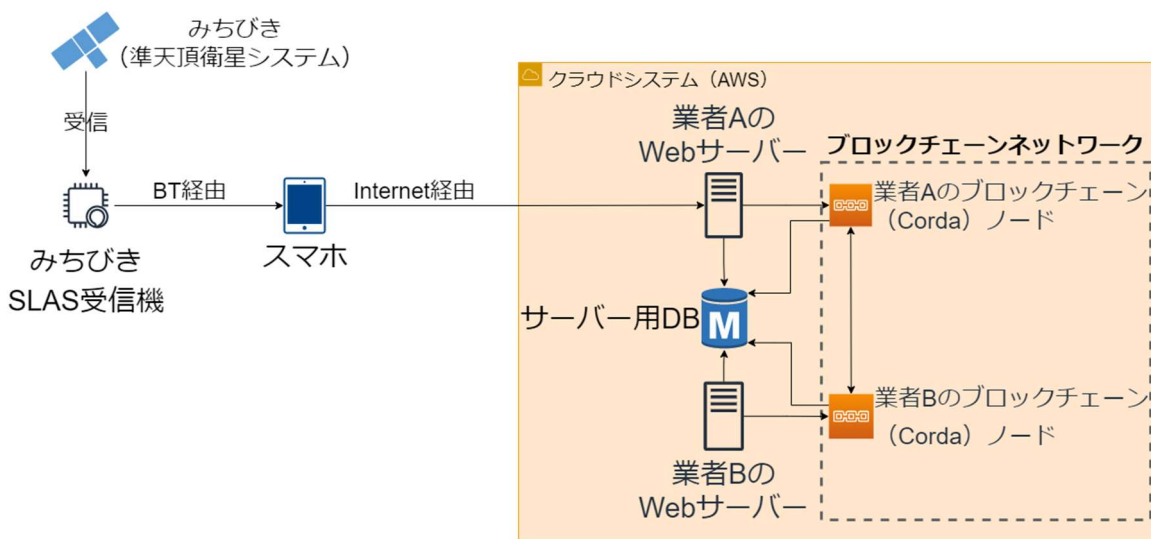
みちびき
(準天頂衛星システム)

受信

みちびき
SLAS受信機

BT経由

スマホ

Internet経由

クラウドシステム (AWS)

業者Aの
Webサーバー

ブロックチェーンネットワーク

業者Aのブロックチェーン
(Corda) ノード

サーバー用DB

M

業者Bのブロックチェーン
(Corda) ノード

業者Bの
Webサーバー